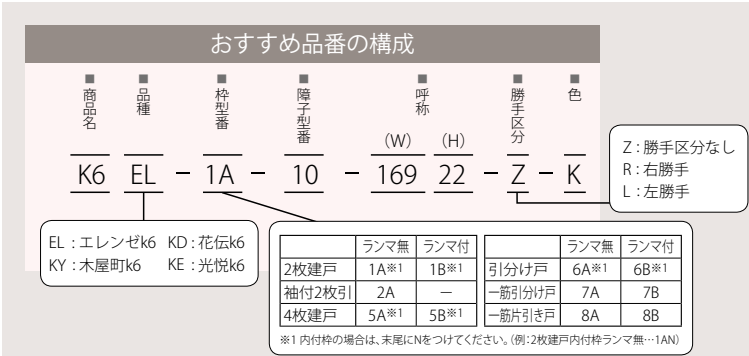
おすすめ品番の構成

■ 商品名
■ 品種
■ 枠型番
■ 障子型番
■ 呼称
■ 勝手区分
■ 色

(W) (H)

K6 EL − 1A − 10 − 169 22 − Z − K

Z：勝手区分なし
R：右勝手
L：左勝手

EL：エレンゼk6 KD：花伝k6
KY：木屋町k6 KE：光悦k6

| | ランマ無 | ランマ付 |
|---|---|---|
| 2枚建戸 | 1A※1 | 1B※1 |
| 袖付2枚引 | 2A | ― |
| 4枚建戸 | 5A※1 | 5B※1 |

| | ランマ無 | ランマ付 |
|---|---|---|
| 引分け戸 | 6A※1 | 6B※1 |
| 一筋引分け戸 | 7A | 7B |
| 一筋片引き戸 | 8A | 8B |

※1 内付枠の場合は、末尾にNをつけてください。(例:2枚建戸内付枠ランマ無…1AN)